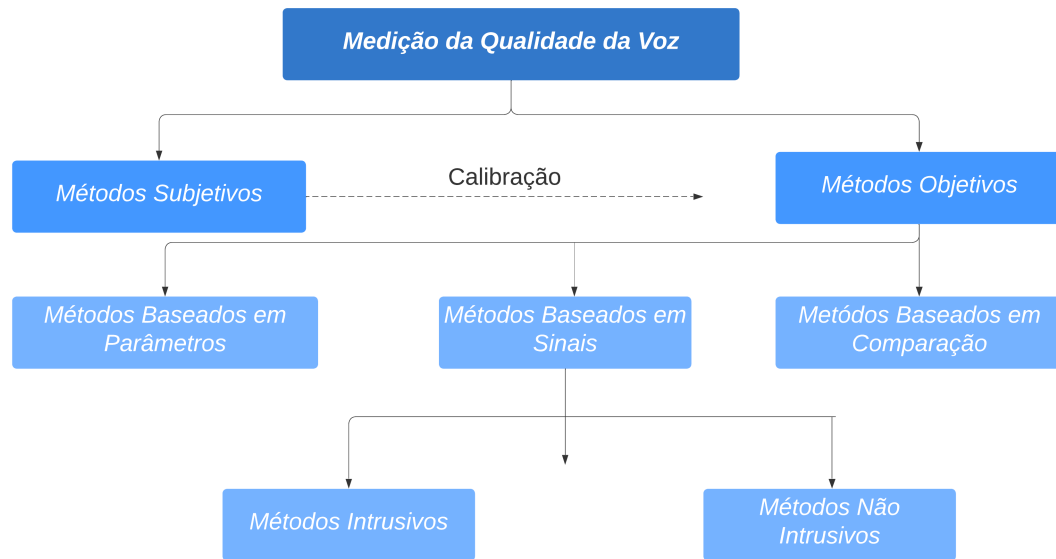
Medição da Qualidade da Voz

Métodos Subjetivos

Calibração

Métodos Objetivos

Métodos Baseados em Parâmetros

Métodos Baseados em Sinais

Metódos Baseados em Comparação

Métodos Intrusivos

Métodos Não Intrusivos